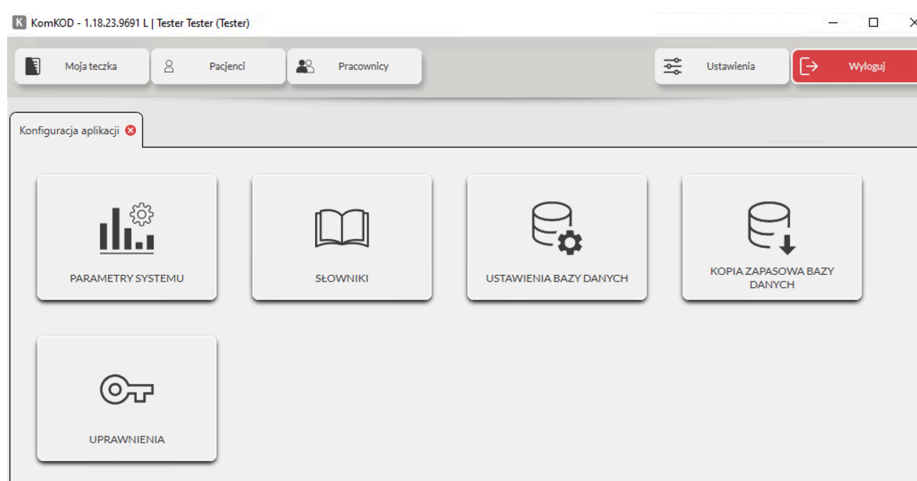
K KomKOD - 1.18.23.9691 L | Tester Tester (Tester)

Moja teczka
Pacjenci
Pracownicy
Ustawienia
Wyloguj

Konfiguracja aplikacji

PARAMETRY SYSTEMU
SŁOWNIKI
USTAWIENIA BAZY DANYCH
KOPIA ZAPASOWA BAZY DANYCH
UPRAWNIENIA